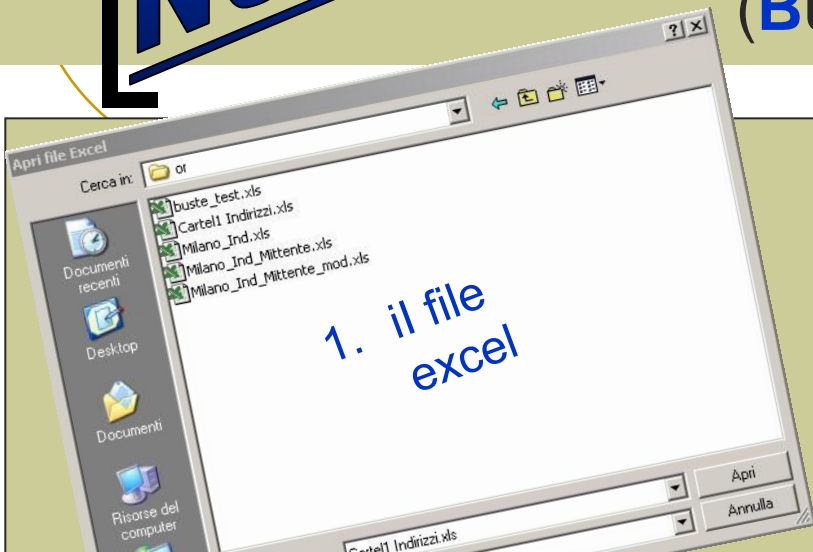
(Bu

Apri file Excel

Cerca in: or

buste_test.xls
Cartel1 Indirizzi.xls
Milano_Ind.xls
Milano_Ind_Mittente.xls
Milano_Ind_Mittente_mod.xls

Documenti recenti

Desktop

Documenti

Risorse del computer

1. il file excel

Cartel1 Indirizzi.xls

Apri

Annulla